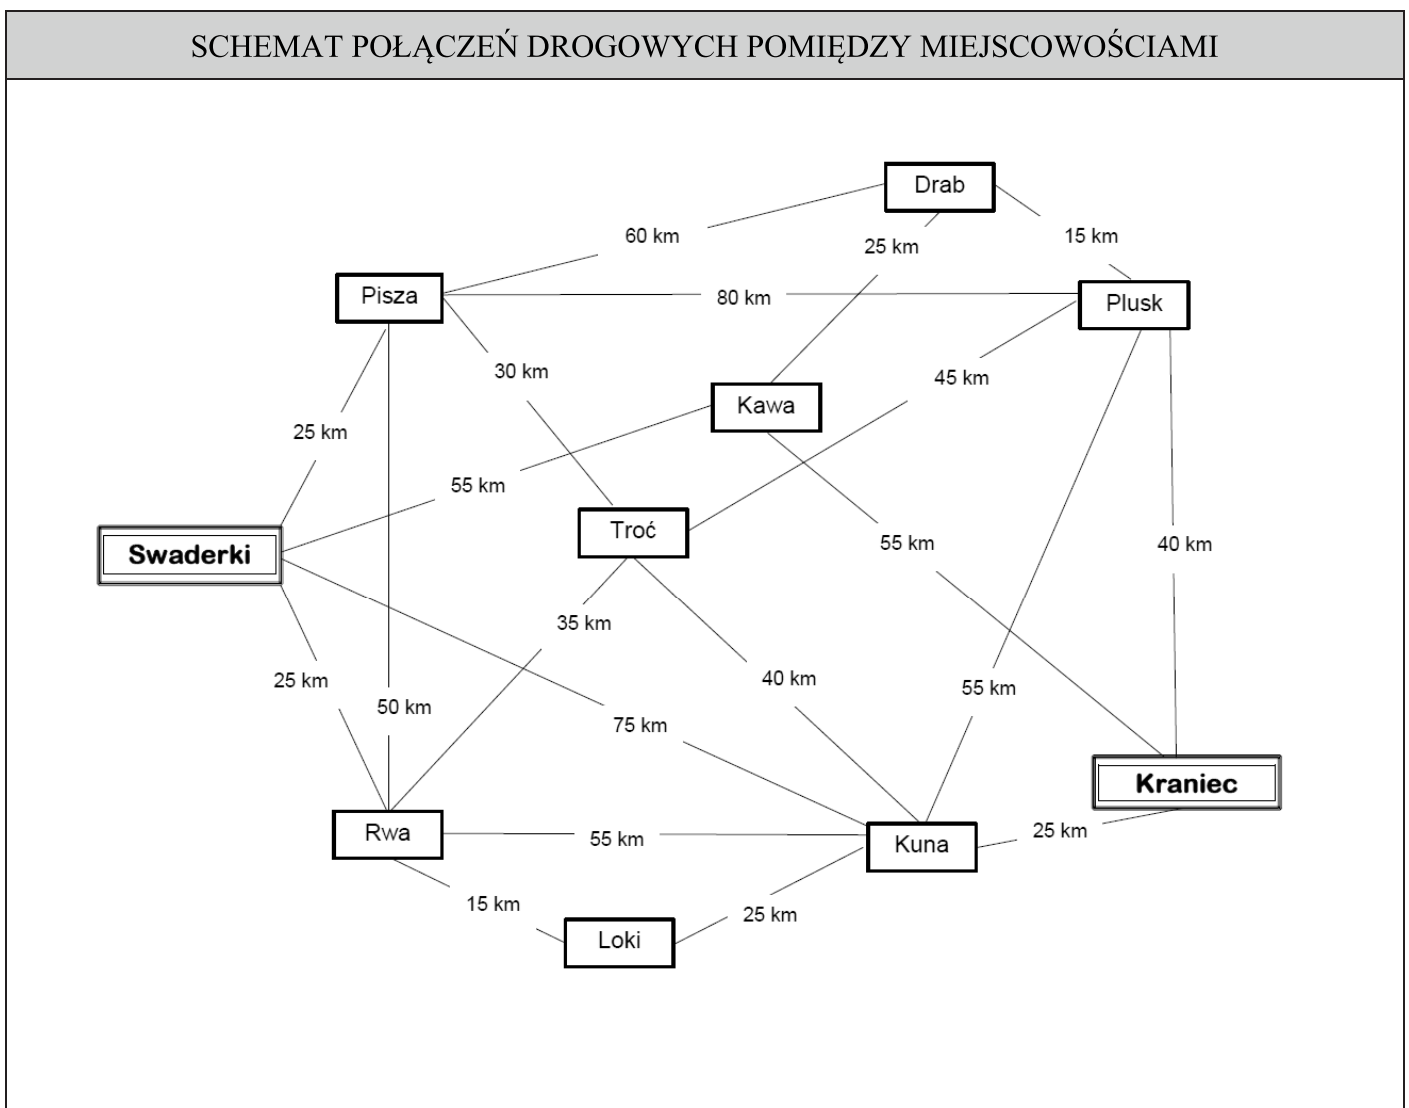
SCHEMAT POŁĄCZEŃ DROGOWYCH POMIĘDZY MIEJSCOWOŚCIAMI

Drab
60 km
25 km
15 km
Pisza
80 km
Plusk
30 km
Kawa
45 km
25 km
55 km
Swaderki
Troć
55 km
40 km
35 km
25 km
50 km
40 km
55 km
75 km
Kraniec
Rwa
55 km
Kuna
25 km
15 km
25 km
Loki